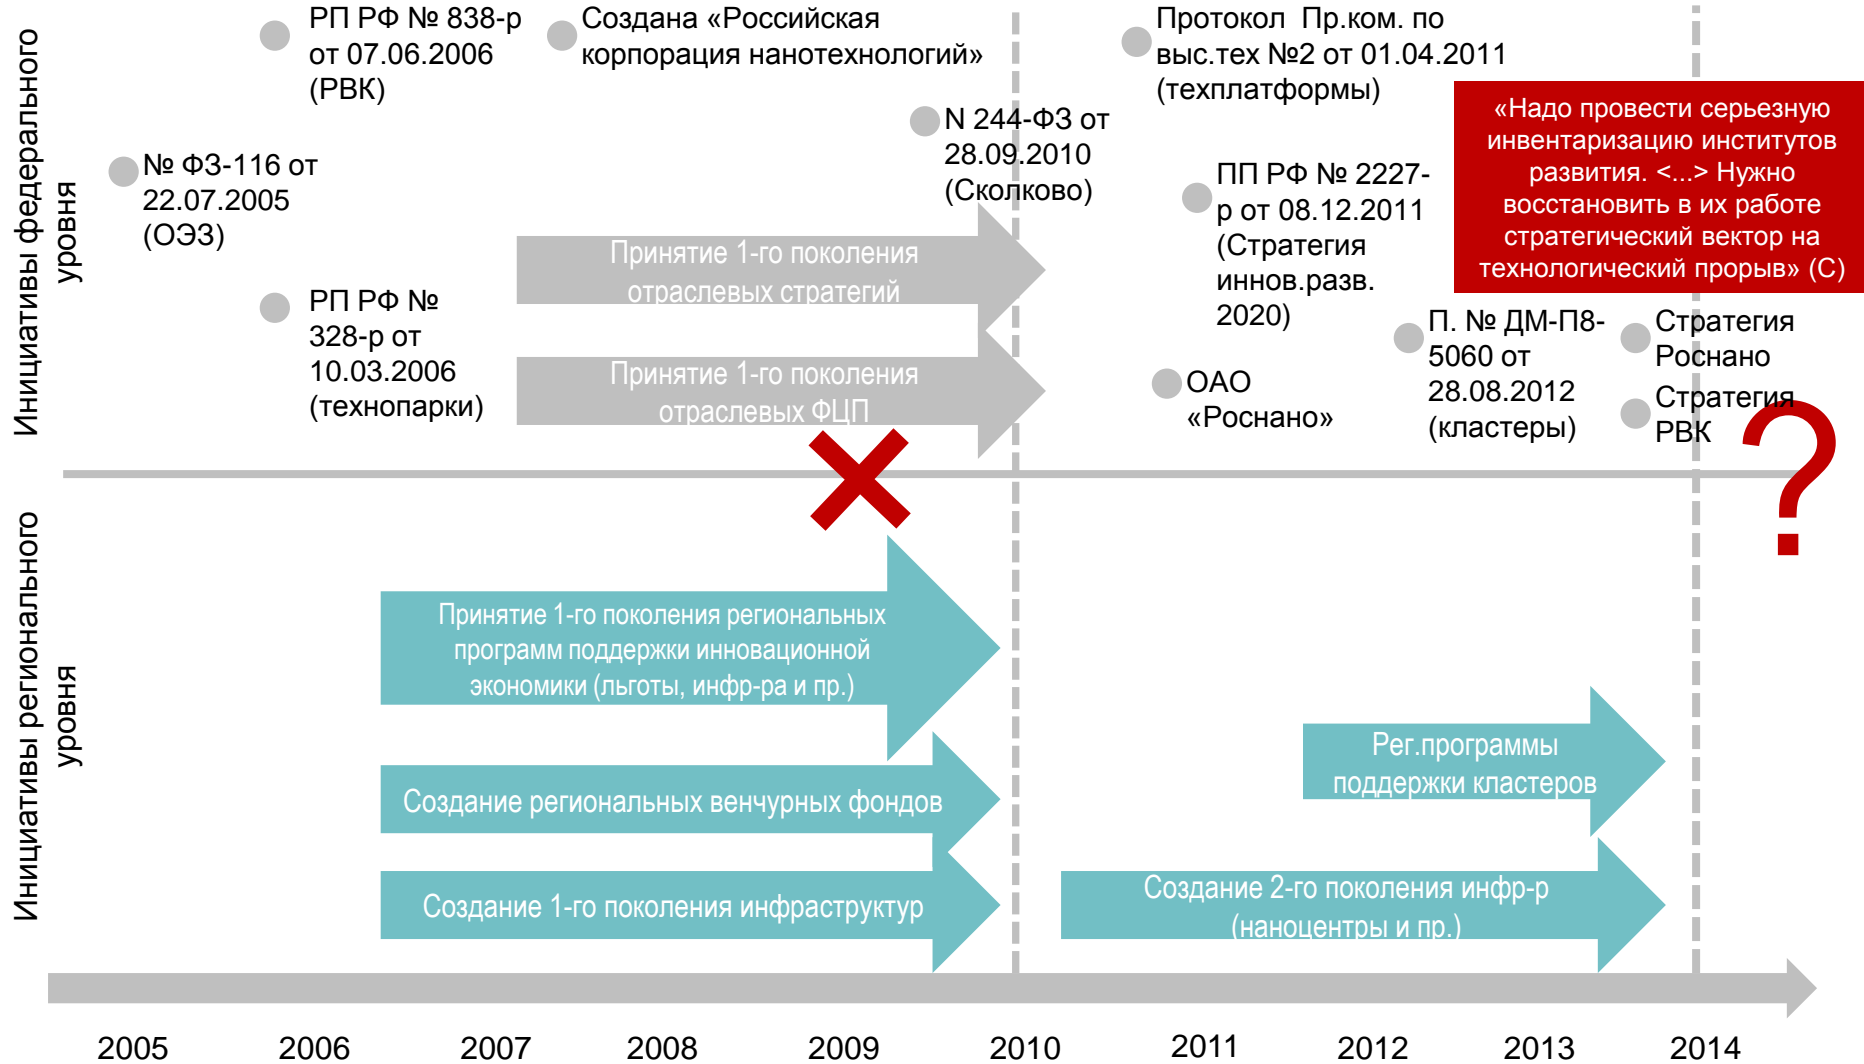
Инициативы федерального уровня

РП РФ № 838-р от 07.06.2006 (РВК)

Создана «Российская корпорация нанотехнологий»

Протокол Пр.ком. по выс.тех №2 от 01.04.2011 (техплатформы)

№ ФЗ-116 от 22.07.2005 (ОЭЗ)

N 244-ФЗ от 28.09.2010 (Сколково)

ПП РФ № 2227-р от 08.12.2011 (Стратегия иннов.разв. 2020)

«Надо провести серьезную инвентаризацию институтов развития. <...> Нужно восстановить в их работе стратегический вектор на технологический прорыв» (С)

Принятие 1-го поколения отраслевых стратегий

РП РФ № 328-р от 10.03.2006 (технопарки)

Принятие 1-го поколения отраслевых ФЦП

П. № ДМ-П8-5060 от 28.08.2012 (кластеры)

Стратегия Роснано

ОАО «Роснано»

Стратегия РВК

?

Инициативы регионального уровня

Принятие 1-го поколения региональных программ поддержки инновационной экономики (льготы, инфр-ра и пр.)

Рег.программы поддержки кластеров

Создание региональных венчурных фондов

Создание 1-го поколения инфраструктур

Создание 2-го поколения инфр-р (наноцентры и пр.)

2005 2006 2007 2008 2009 2010 2011 2012 2013 2014